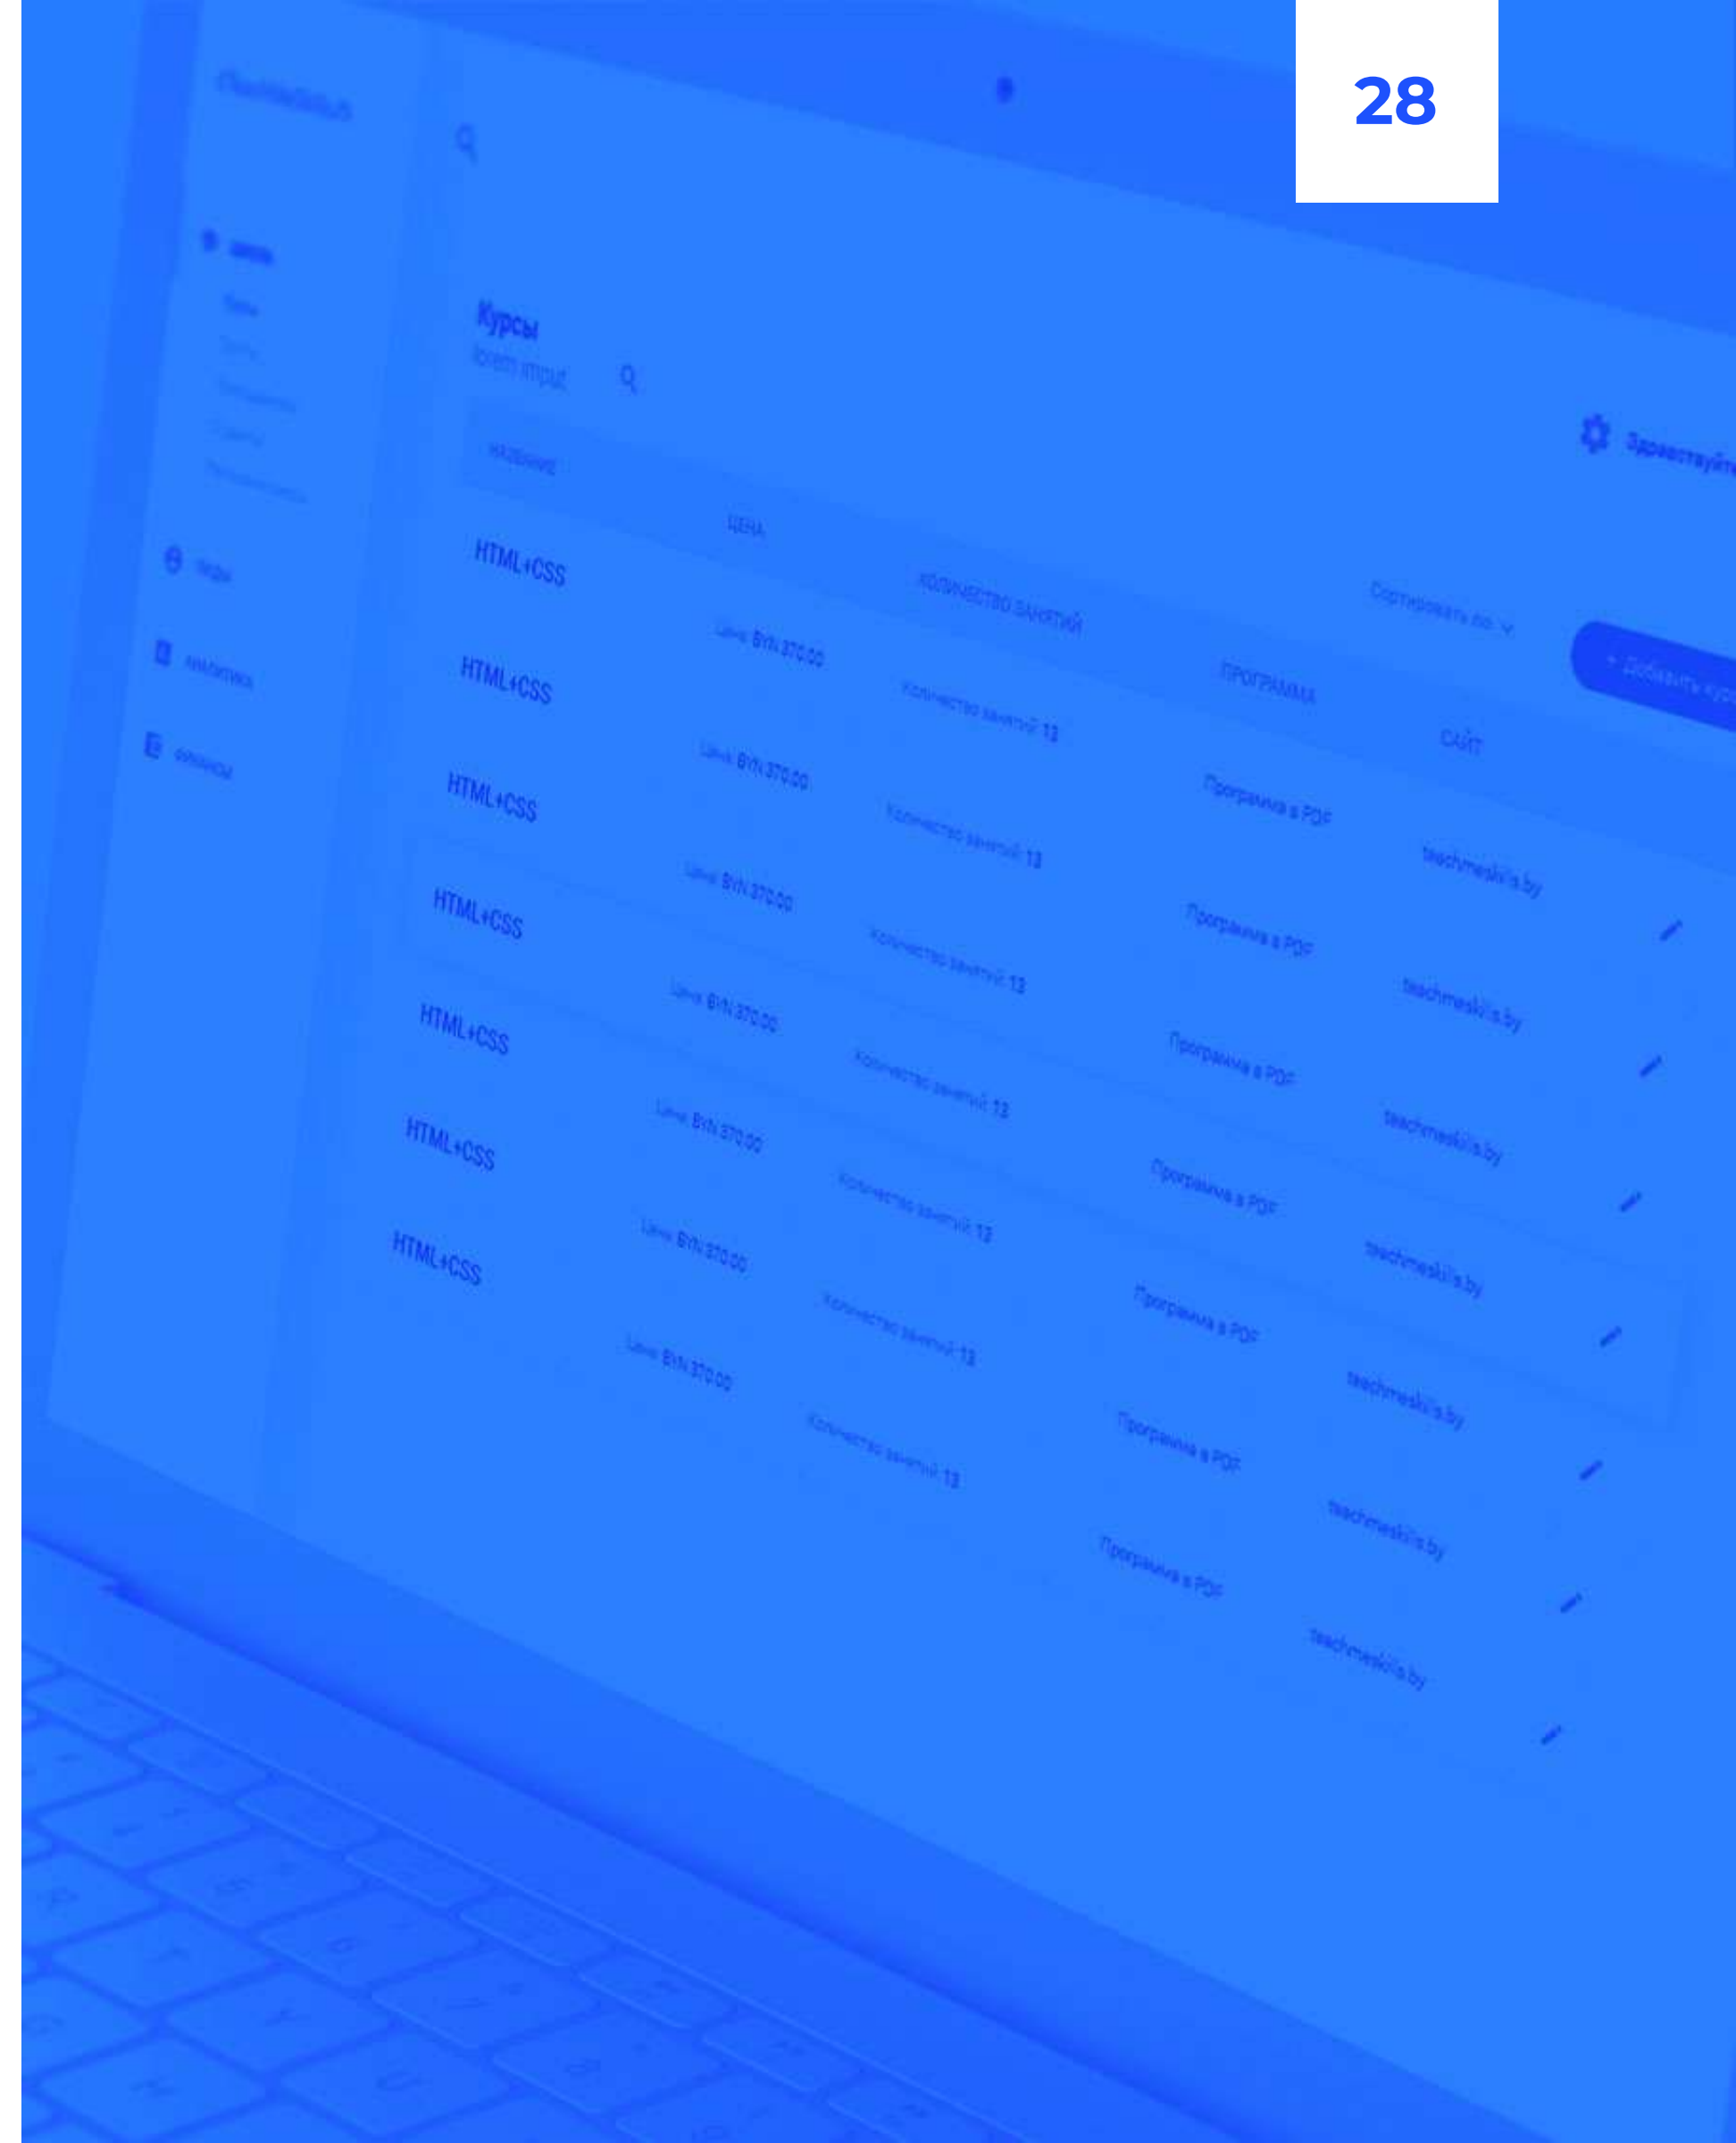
28

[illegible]

Курсы
lorem imput

Здравствуйте

НАЗВАНИЕ
ЦЕНА
КОЛИЧЕСТВО ЗАНЯТИЙ
ПРОГРАММА
САЙТ
Сортировать по
+ Добавить кур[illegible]

| | | | | |
|---|---|---|---|---|
| HTML+CSS | Цена: BYN 370.00 | Количество занятий: 13 | Программа в PDF | teachmeskills.by |
| HTML+CSS | Цена: BYN 370.00 | Количество занятий: 13 | Программа в PDF | teachmeskills.by |
| HTML+CSS | Цена: BYN 370.00 | Количество занятий: 13 | Программа в PDF | teachmeskills.by |
| HTML+CSS | Цена: BYN 370.00 | Количество занятий: 13 | Программа в PDF | teachmeskills.by |
| HTML+CSS | Цена: BYN 370.00 | Количество занятий: 13 | Программа в PDF | teachmeskills.by |
| HTML+CSS | Цена: BYN 370.00 | Количество занятий: 13 | Программа в PDF | teachmeskills.by |
| HTML+CSS | Цена: BYN 370.00 | Количество занятий: 13 | Программа в PDF | teachmeskills.by |

Люди
Аналитика
Финансы